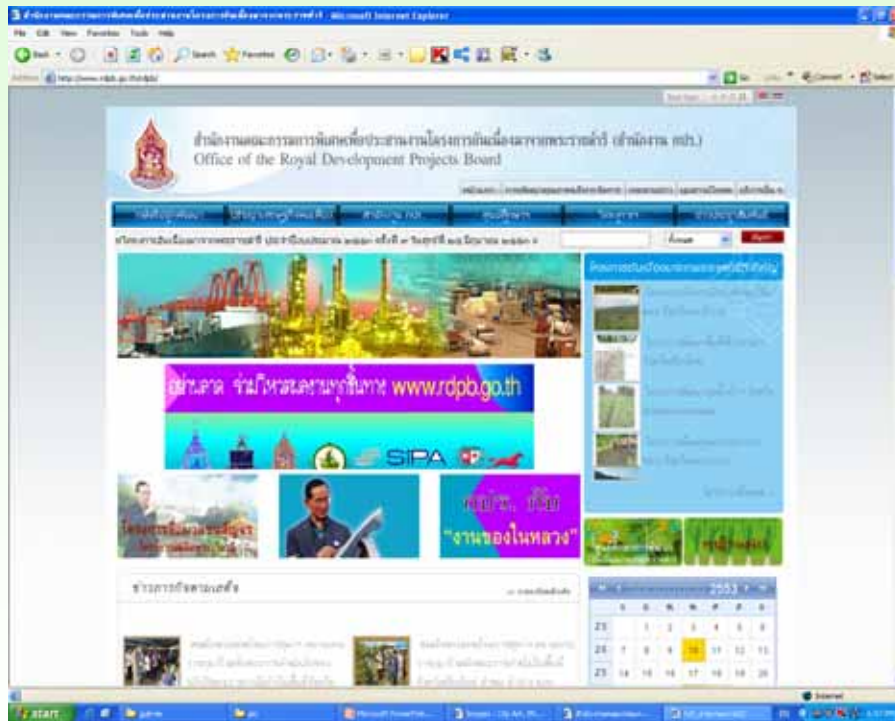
สำนักงานคณะกรรมการพิเศษเพื่อประสานงานโครงการอันเนื่องมาจากพระราชดำริ (สำนักงาน กปร.) - Microsoft Internet Explorer

File Edit View Favorites Tools Help

Back Search Favorites

Address http://www.rdpb.go.th/rdpb/

สำนักงานคณะกรรมการพิเศษเพื่อประสานงานโครงการอันเนื่องมาจากพระราชดำริ (สำนักงาน กปร.)
Office of the Royal Development Projects Board

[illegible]

ค้นหา

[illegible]

อย่าลาด ร่วมให้ทรงพระเจริญ www.rdpb.go.th

SIPA

กปร. เปิด "งานของในหลวง"

ข่าวการกิจพระราชดำริ

2553

| | | | | | | |
|---|---|---|---|---|---|---|
| 23 | | 1 | 2 | 3 | 4 | 5 | 6 |
| 24 | 7 | 8 | 9 | 10 | 11 | 12 | 13 |
| 25 | 14 | 15 | 16 | 17 | 18 | 19 | 20 |

start

Internet